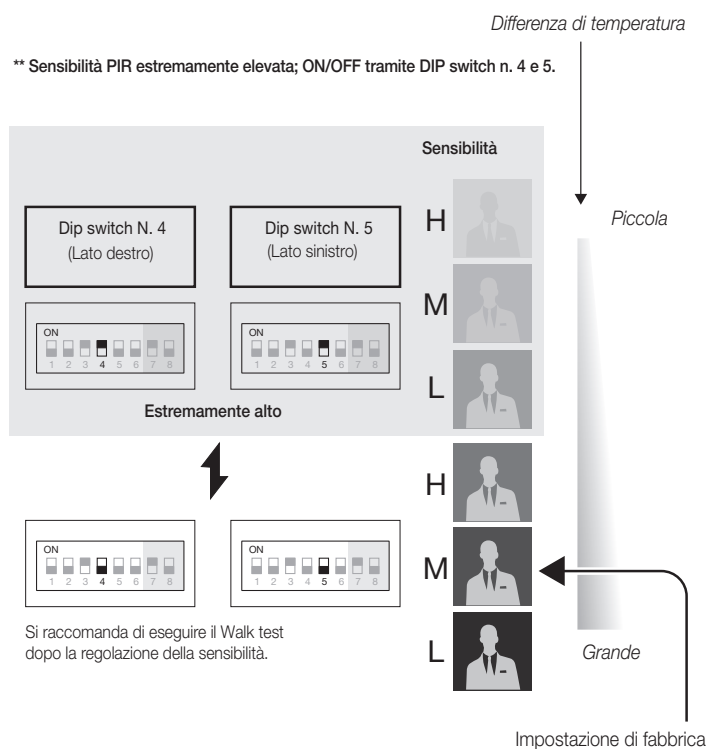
Differenza di temperatura

** Sensibilità PIR estremamente elevata; ON/OFF tramite DIP switch n. 4 e 5.

Sensibilità

Dip switch N. 4
(Lato destro)

Dip switch N. 5
(Lato sinistro)

ON
1 2 3 4 5 6 7 8

ON
1 2 3 4 5 6 7 8

Estremamente alto

H
M
L
H
M
L

Piccola

Grande

ON
1 2 3 4 5 6 7 8

ON
1 2 3 4 5 6 7 8

Si raccomanda di eseguire il Walk test dopo la regolazione della sensibilità.

Impostazione di fabbrica